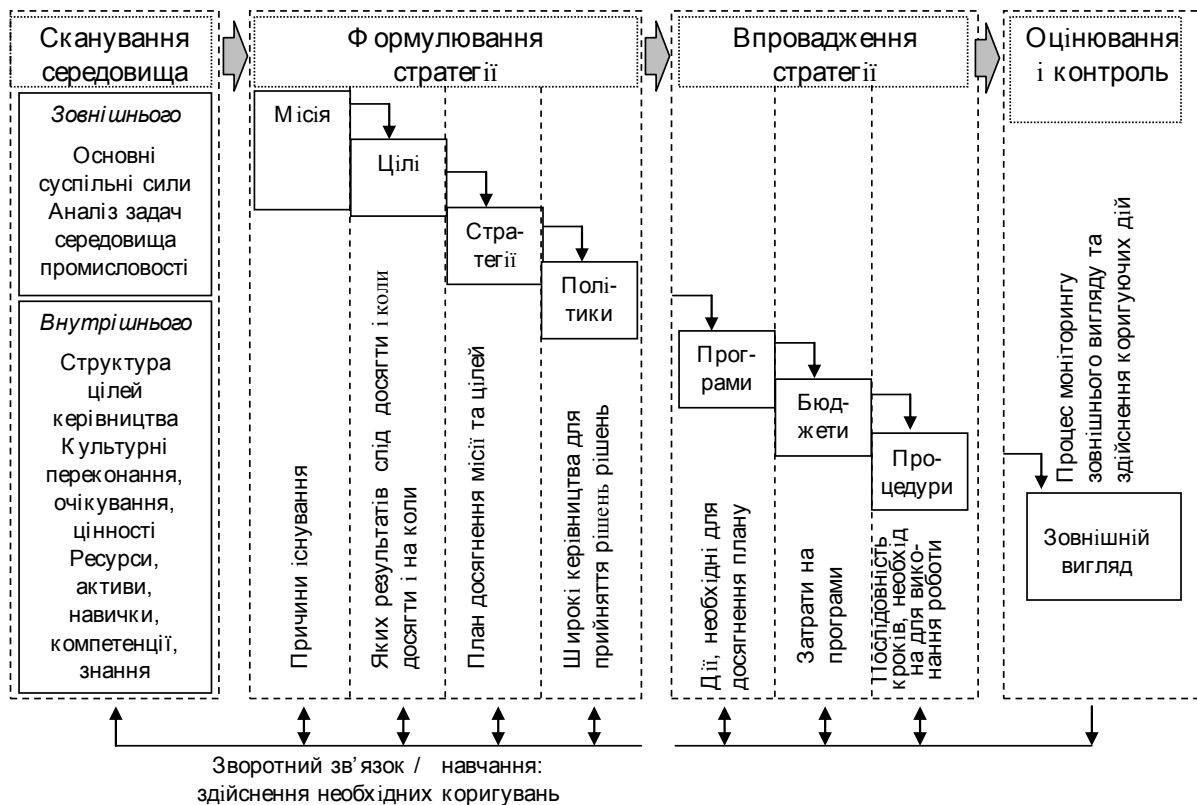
Сканування середовища

Зовнішнього

Основні суспільні сили
Аналіз задач середовища промисловості

Внутрішнього

Структура цілей керівництва
Культурні переконання, очікування, цінності
Ресурси, активи, навички, компетенції, знання

Формулювання стратегії

Місія

Цілі

Стратегії

Політики

Причини існування

Яких результатів слід досягти і коли досягти і на коли

План досягнення місії та цілей

Широкі керівництва для прийняття рішень рішень

Впровадження стратегії

Програми

Бюджети

Процедури

Дії, необхідні для досягнення плану

Затрати на програми

Послідовність кроків, необхідна для виконання роботи

Оцінювання і контроль

Процес моніторингу зовнішнього вигляду та здійснення коригуючих дій

Зовнішній вигляд

Зворотний зв'язок / навчання: здійснення необхідних коригувань